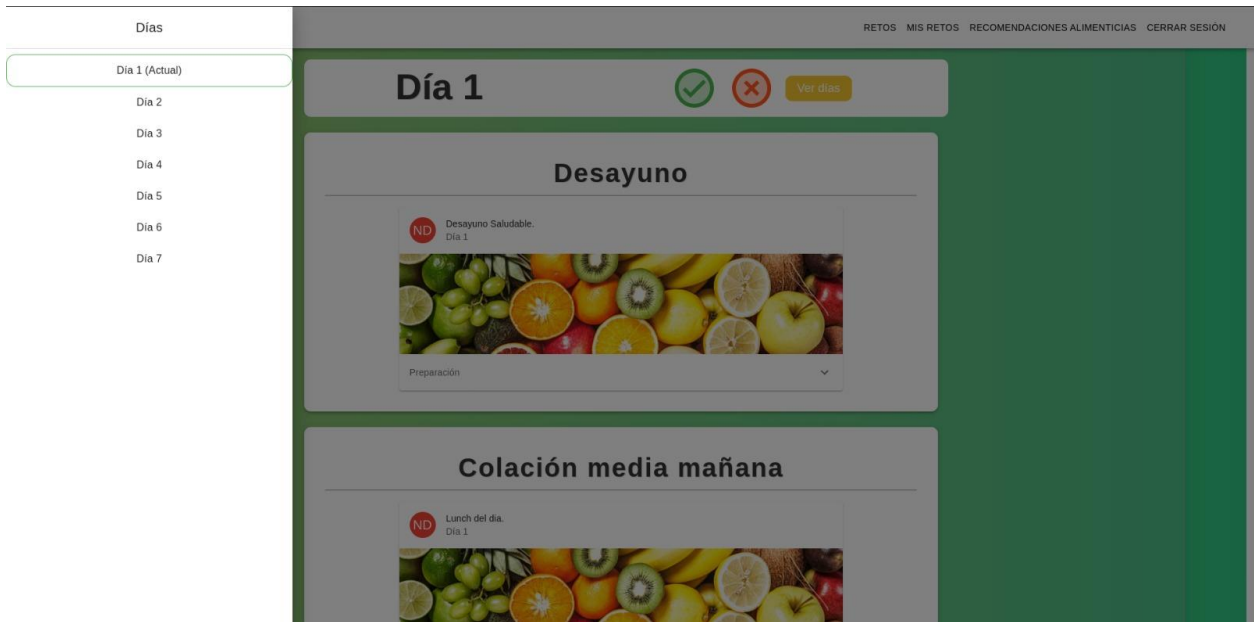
Días

Día 1 (Actual)
Día 2
Día 3
Día 4
Día 5
Día 6
Día 7

RETOS MIS RETOS RECOMENDACIONES ALIMENTICIAS CERRAR SESIÓN

Día 1

Ver días

Desayuno

ND Desayuno Saludable.
Día 1

Preparación

Colación media mañana

ND Lunch del dia.
Día 1